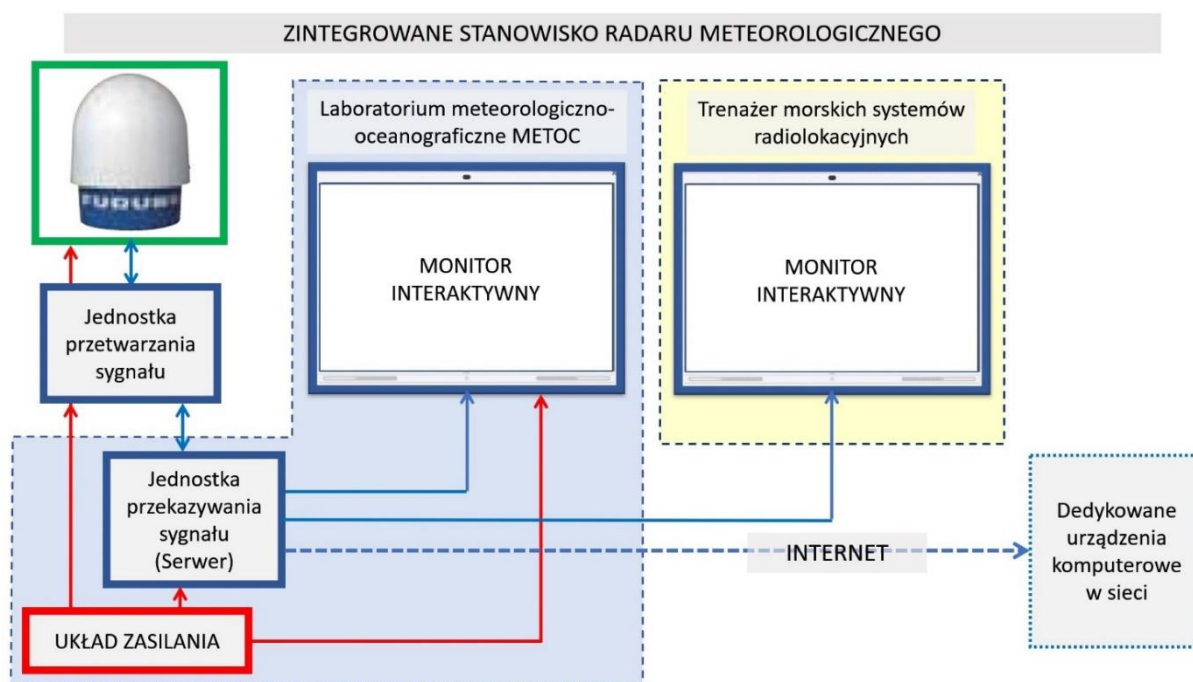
ZINTEGROWANE STANOWISKO RADARU METEOROLOGICZNEGO

FURUNO

Laboratorium meteorologiczno-oceanograficzne METOC

MONITOR INTERAKTYWNY

Trenażer morskich systemów radiolokacyjnych

MONITOR INTERAKTYWNY

Jednostka przetwarzania sygnału

Jednostka przekazywania sygnału (Serwer)

INTERNET

Dedykowane urządzenia komputerowe w sieci

UKŁAD ZASILANIA